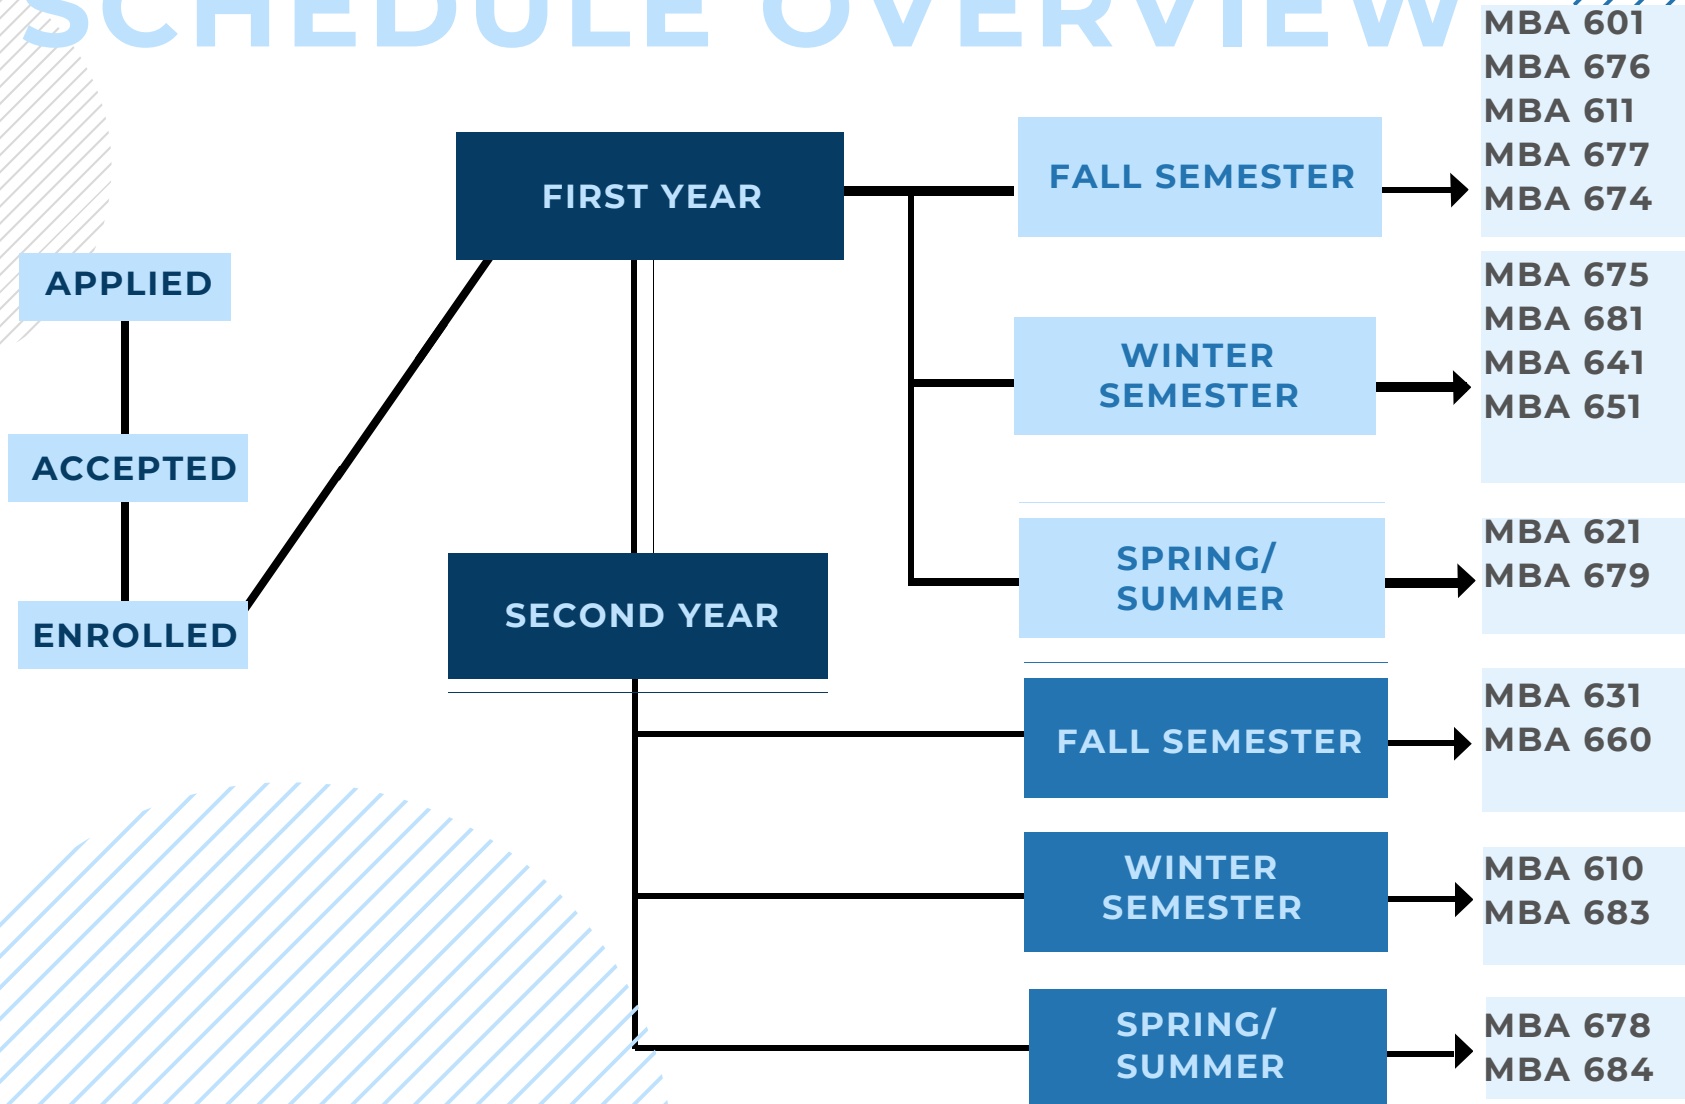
SCHEDULE OVERVIEW

APPLIED

ACCEPTED

ENROLLED

FIRST YEAR

SECOND YEAR

FALL SEMESTER

MBA 601
MBA 676
MBA 611
MBA 677
MBA 674

WINTER SEMESTER

MBA 675
MBA 681
MBA 641
MBA 651

SPRING/ SUMMER

MBA 621
MBA 679

FALL SEMESTER

MBA 631
MBA 660

WINTER SEMESTER

MBA 610
MBA 683

SPRING/ SUMMER

MBA 678
MBA 684